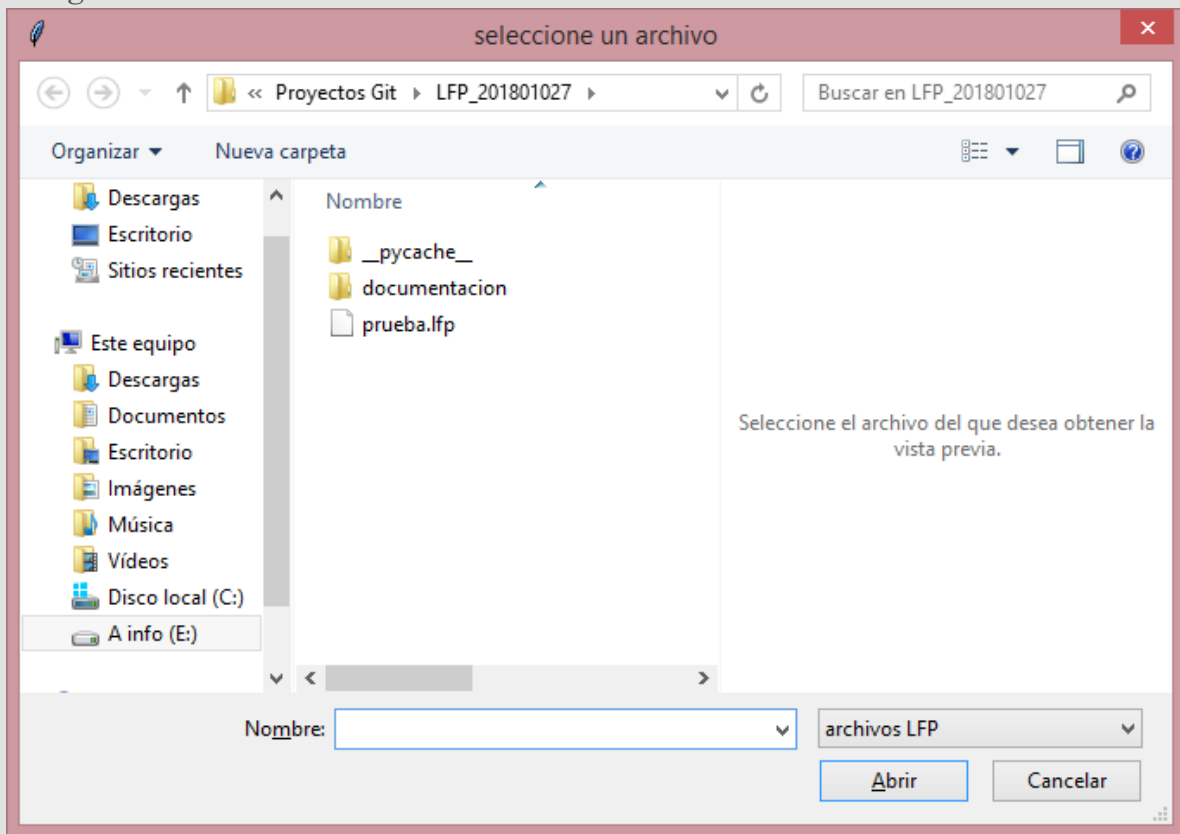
seleccione un archivo

« Proyectos Git ▸ LFP_201801027 ▸

Buscar en LFP_201801027

Organizar ▾ Nueva carpeta

Descargas
Escritorio
Sitios recientes

Este equipo
Descargas
Documentos
Escritorio
Imágenes
Música
Vídeos
Disco local (C:)
A info (E:)

Nombre

__pycache__
documentacion
prueba.lfp

Seleccione el archivo del que desea obtener la vista previa.

Nombre:

archivos LFP

Abrir

Cancelar